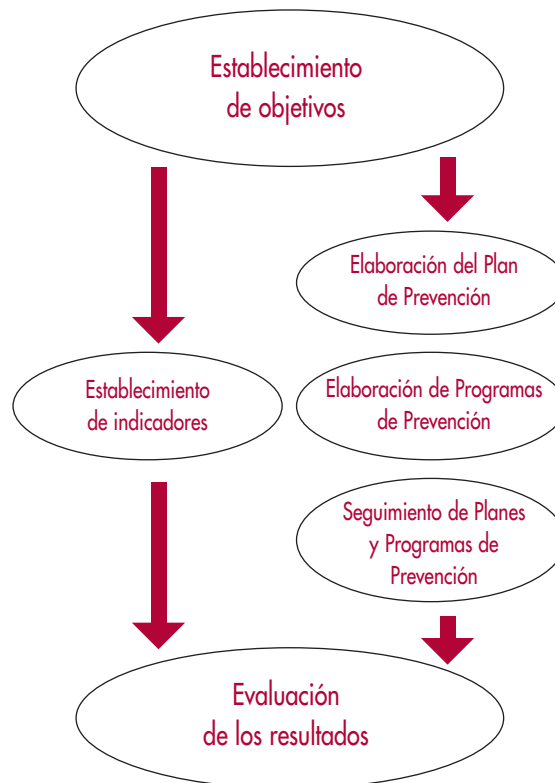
Establecimiento de objetivos

Elaboración del Plan de Prevención

Establecimiento de indicadores

Elaboración de Programas de Prevención

Seguimiento de Planes y Programas de Prevención

Evaluación de los resultados